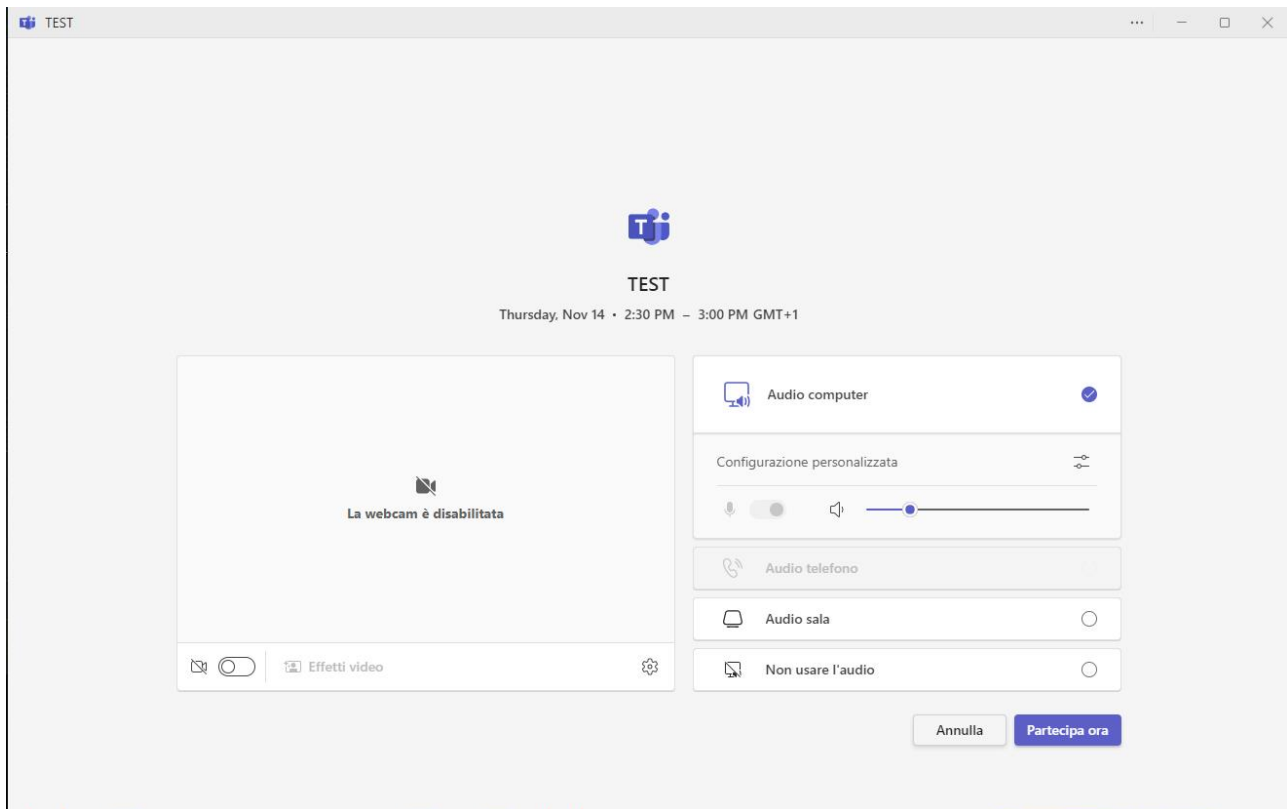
TEST

TEST

Thursday, Nov 14 · 2:30 PM – 3:00 PM GMT+1

La webcam è disabilitata

Effetti video

Audio computer

Configurazione personalizzata

Audio telefono

Audio sala

Non usare l'audio

Annulla

Partecipa ora